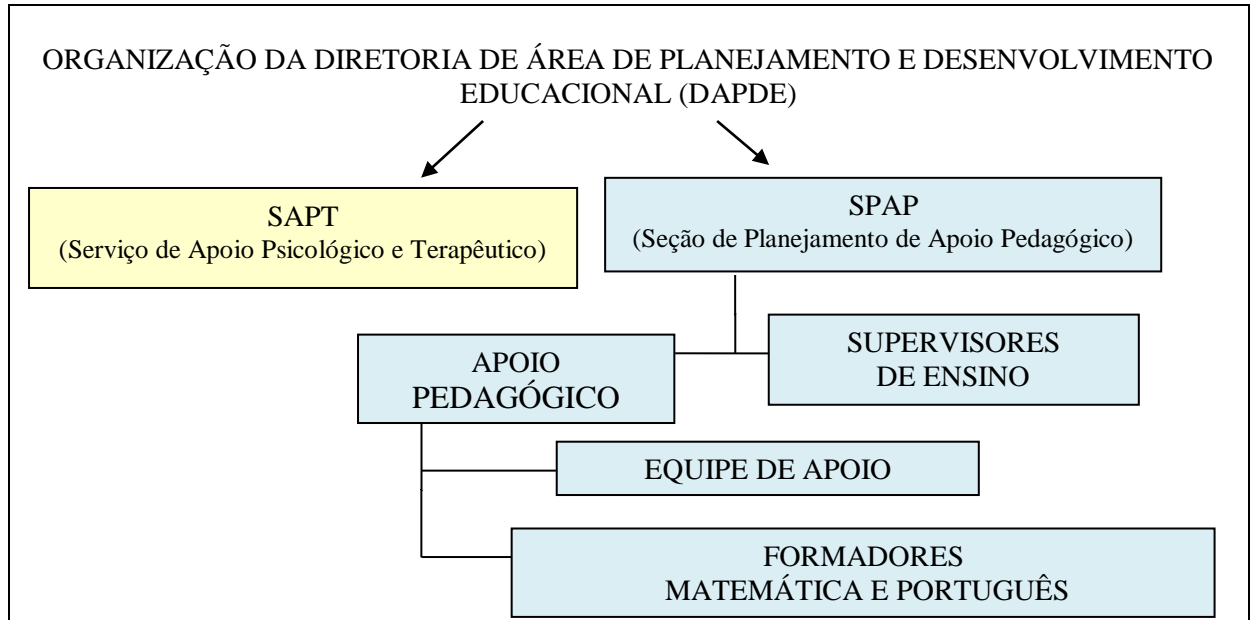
ORGANIZAÇÃO DA DIRETORIA DE ÁREA DE PLANEJAMENTO E DESENVOLVIMENTO EDUCACIONAL (DAPDE)

SAPT
(Serviço de Apoio Psicológico e Terapêutico)

SPAP
(Seção de Planejamento de Apoio Pedagógico)

APOIO PEDAGÓGICO

SUPERVISORES DE ENSINO

EQUIPE DE APOIO

FORMADORES
MATEMÁTICA E PORTUGUÊS